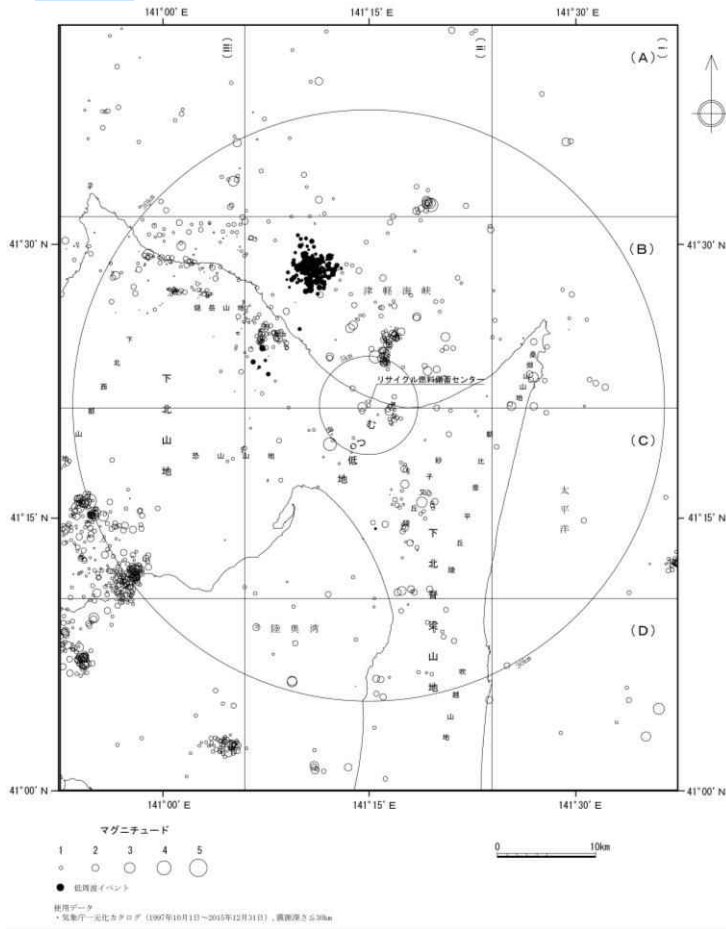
141°00′E
141°15′E
141°30′E
(III)
(II)
(I)
(A)
(B)
(C)
(D)
41°30′N
41°30′N
41°15′N
41°15′N
41°00′N
41°00′N
津軽海峡
リサイクル燃料備蓄センター
下北山地
恐山山地
むつ低地
砂子又丘陵
下北背斜山地
太平洋
陸奥湾
141°00′E
141°15′E
141°30′E
マグニチュード
1 2 3 4 5
● 低周波イベント
0 10km
使用データ
・気象庁一元化カタログ（1997年10月1日～2015年12月31日），震源深さ≦30km